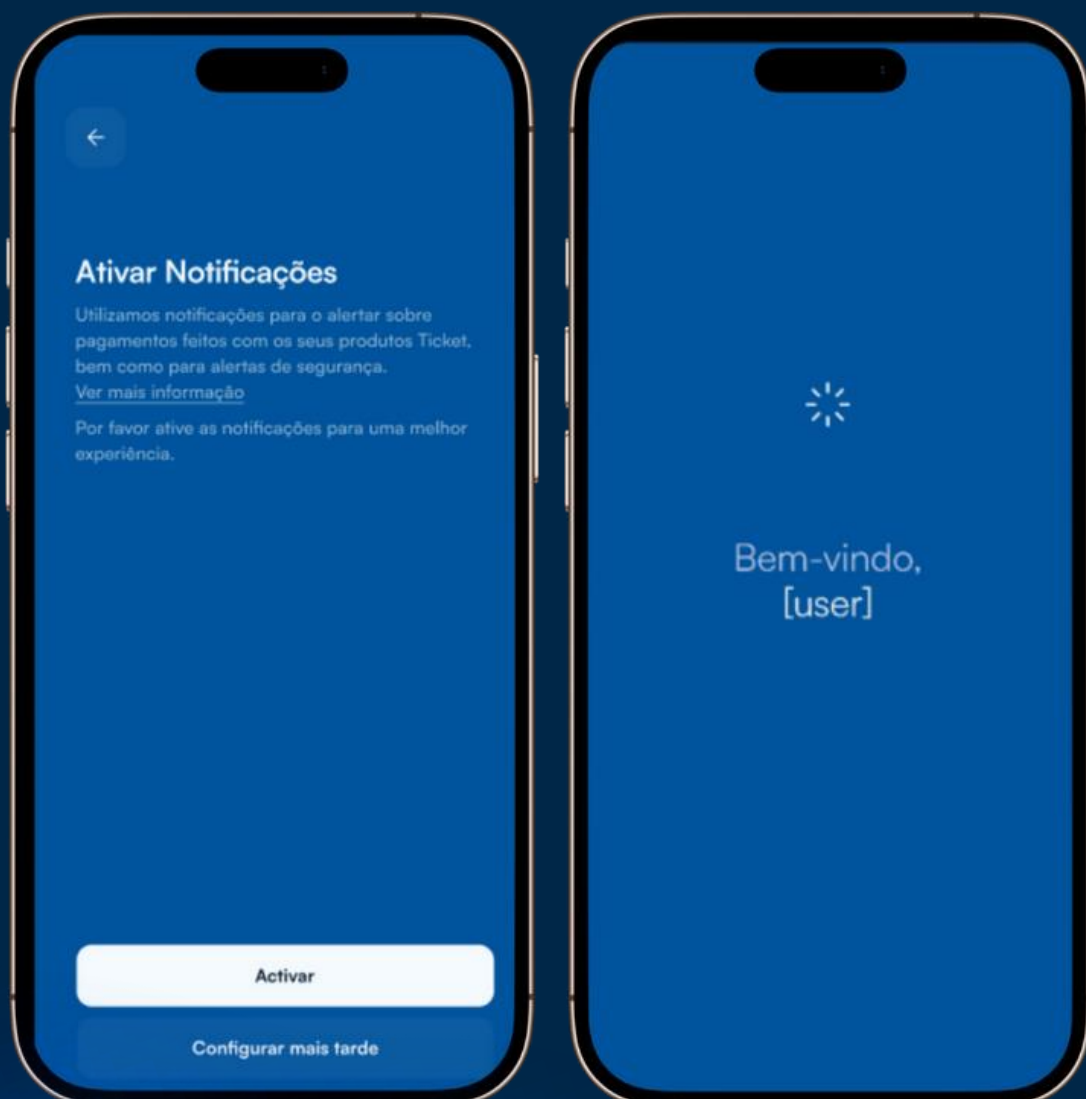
Ativar Notificações

Utilizamos notificações para o alertar sobre pagamentos feitos com os seus produtos Ticket, bem como para alertas de segurança.
Ver mais informação

Por favor ative as notificações para uma melhor experiência.

Activar

Configurar mais tarde

Bem-vindo,
[user]